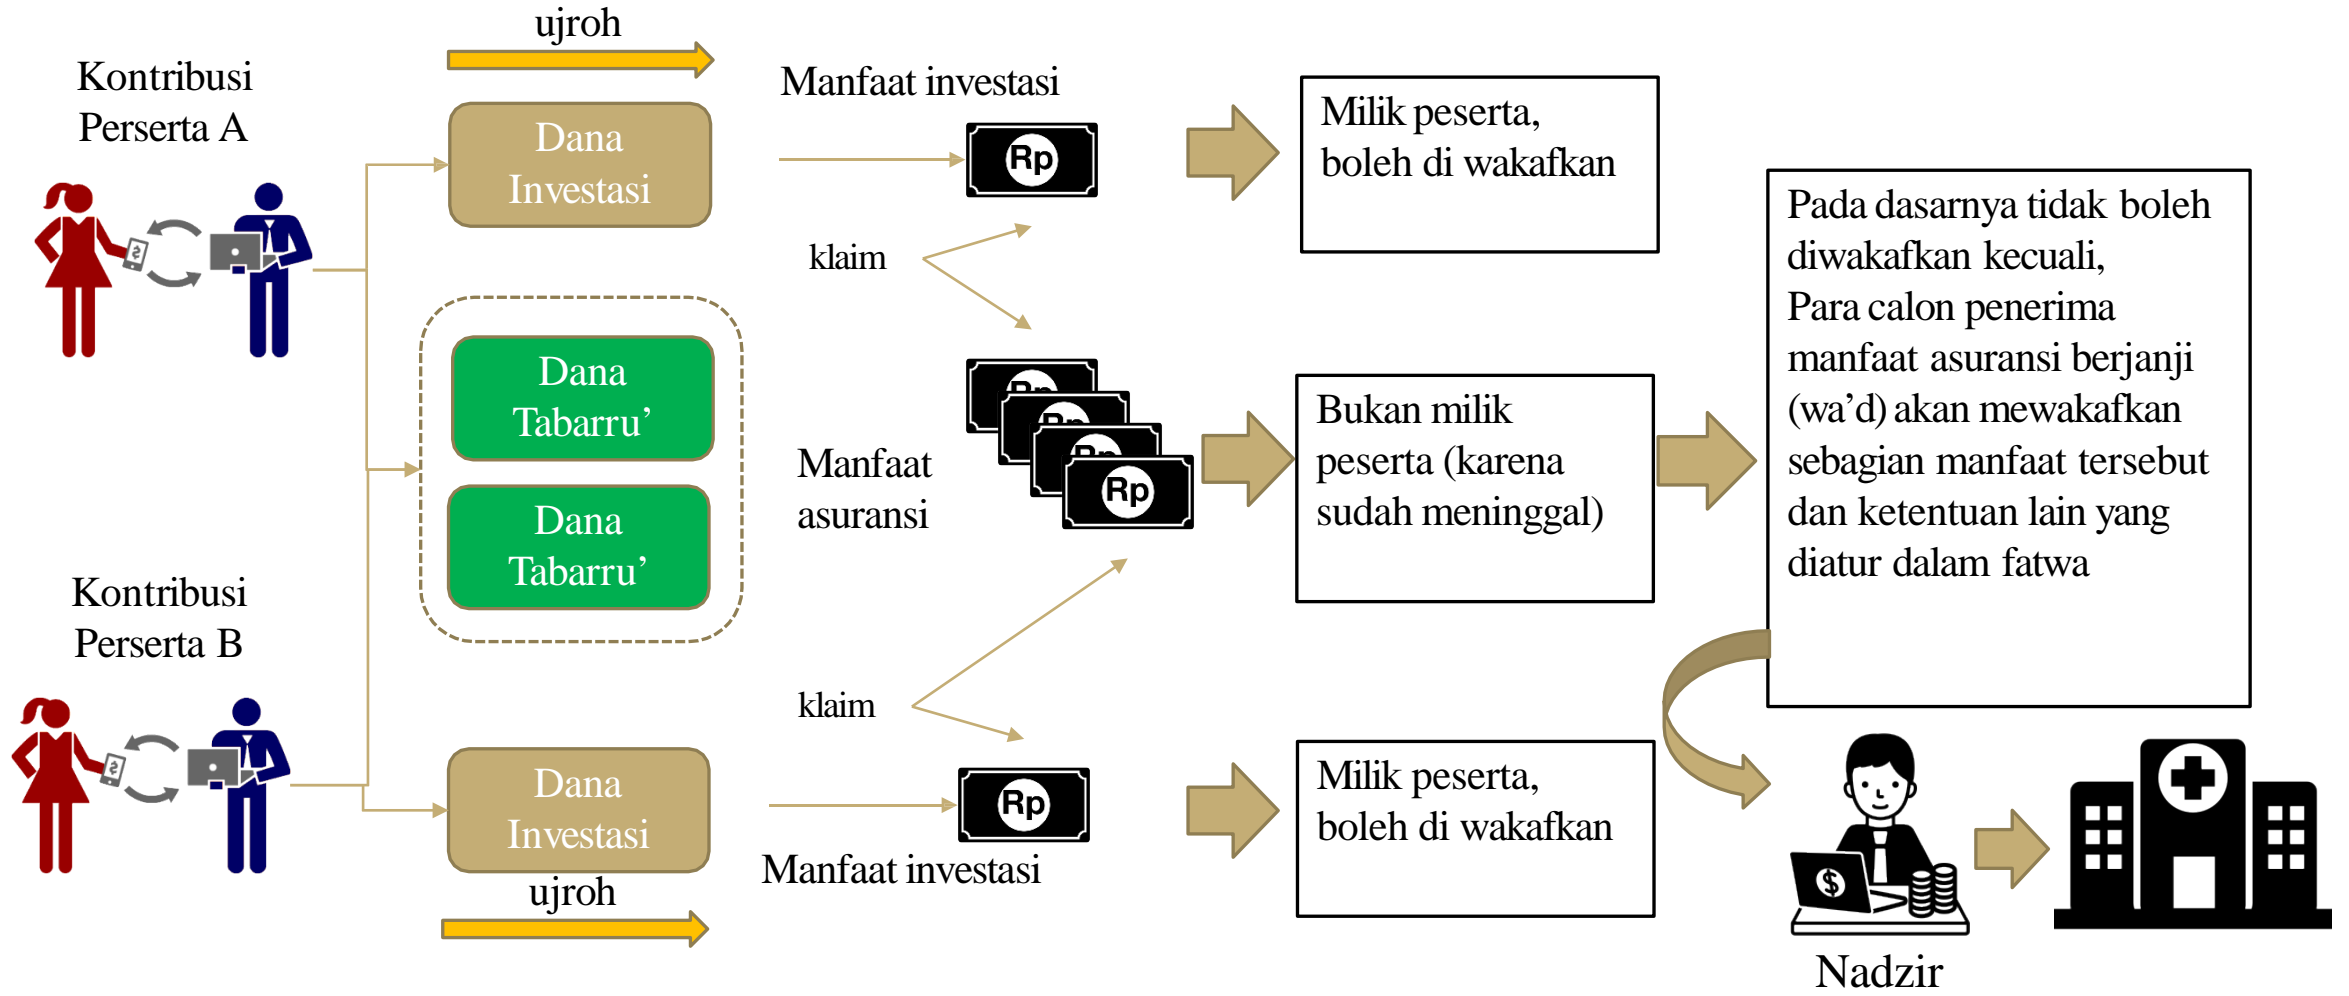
ujroh

Kontribusi Perserta A

Dana Investasi

Manfaat investasi

Rp

Milik peserta, boleh di wakafkan

klaim

Dana Tabarru’

Dana Tabarru’

Rp

Rp

Rp

Rp

Manfaat asuransi

Bukan milik peserta (karena sudah meninggal)

Pada dasarnya tidak boleh diwakafkan kecuali, Para calon penerima manfaat asuransi berjanji (wa’d) akan mewakafkan sebagian manfaat tersebut dan ketentuan lain yang diatur dalam fatwa

Kontribusi Perserta B

klaim

Dana Investasi

Rp

Milik peserta, boleh di wakafkan

ujroh

Manfaat investasi

Nadzir